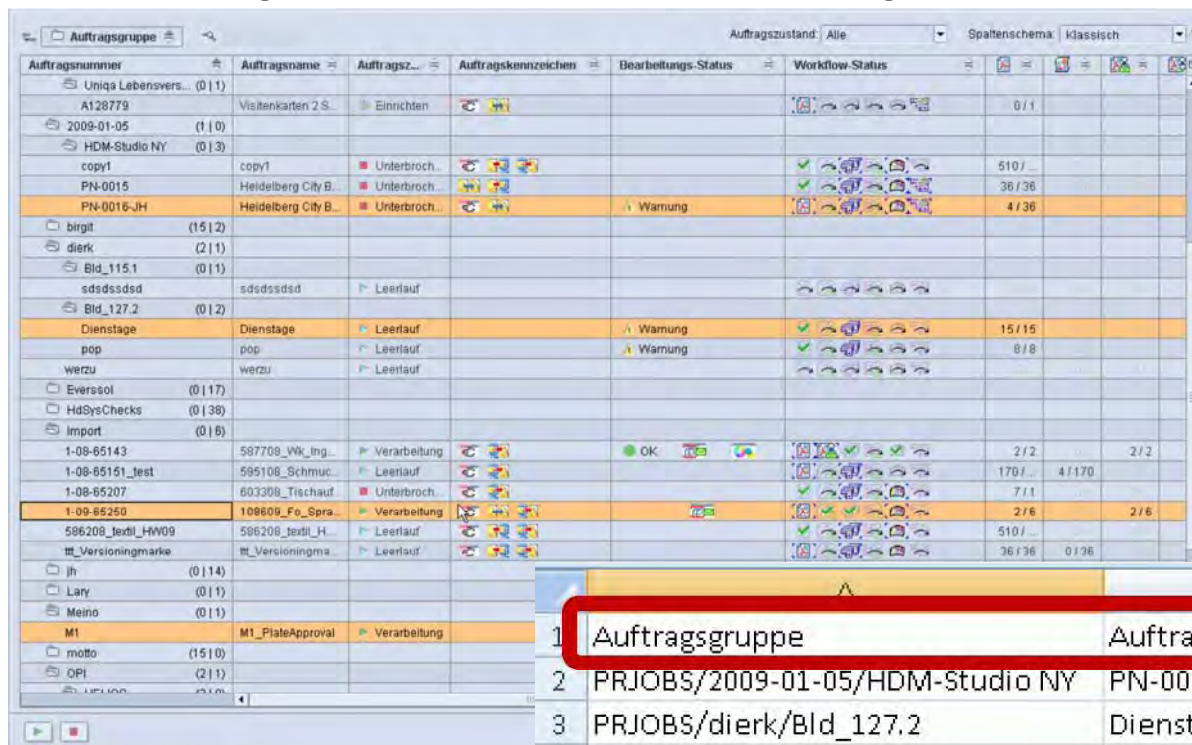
Auftragsgruppe

Auftragszustand: Alle Spaltenschema: klassisch

| Auftragsnummer | Auftragsname | Auftragsz... | Auftragskennzeichen | Bearbeitungs-Status | Workflow-Status | | | |
|---|---|---|---|---|---|---|---|---|
| Uniqa Lebensvers... (0\|1) | | | | | | | | |
| A128779 | Visitenkarten 2 S... | Einrichten | | | | 0/1 | | |
| 2009-01-05 (1\|0) | | | | | | | | |
| HDM-Studio NY (0\|3) | | | | | | | | |
| copy1 | copy1 | Unterbroch... | | | | 510/... | | |
| PN-0015 | Heidelberg City B... | Unterbroch... | | | | 36/36 | | |
| PN-0016-JH | Heidelberg City B... | Unterbroch... | | Warnung | | 4/36 | | |
| birgit (15\|2) | | | | | | | | |
| dierk (2\|1) | | | | | | | | |
| Bld_115.1 (0\|1) | | | | | | | | |
| sdsdssdsd | sdsdssdsd | Leerlauf | | | | | | |
| Bld_127.2 (0\|2) | | | | | | | | |
| Dienstage | Dienstage | Leerlauf | | Warnung | | 15/15 | | |
| pop | pop | Leerlauf | | Warnung | | 8/8 | | |
| werzu | werzu | Leerlauf | | | | | | |
| Everssol (0\|17) | | | | | | | | |
| HdSysChecks (0\|38) | | | | | | | | |
| Import (0\|6) | | | | | | | | |
| 1-08-65143 | 587708_Wk_Ing... | Verarbeitung | | OK | | 2/2 | | 2/2 |
| 1-08-65151_test | 595108_Schmuc... | Leerlauf | | | | 170/... | 4/170 | |
| 1-08-65207 | 603308_Tischauf... | Unterbroch... | | | | 7/1 | | |
| 1-09-65250 | 108609_Fo_Spra... | Verarbeitung | | | | 2/6 | | 2/6 |
| 586208_textil_HW09 | 586208_textil_H... | Leerlauf | | | | 510/... | | |
| ttt_Versioningmarke | ttt_Versioningma... | Leerlauf | | | | 36/36 | 0/36 | |
| jh (0\|14) | | | | | | | | |
| Lary (0\|1) | | | | | | | | |
| Meino (0\|1) | | | | | | | | |
| M1 | M1_PlateApproval | Verarbeitung | | | | | | |
| motto (15\|0) | | | | | | | | |
| OPI (2\|1) | | | | | | | | |

| | A | |
|---|---|---|
| 1 | Auftragsgruppe | Auftra |
| 2 | PRJOBS/2009-01-05/HDM-Studio NY | PN-00 |
| 3 | PRJOBS/dierk/Bld_127.2 | Dienst |